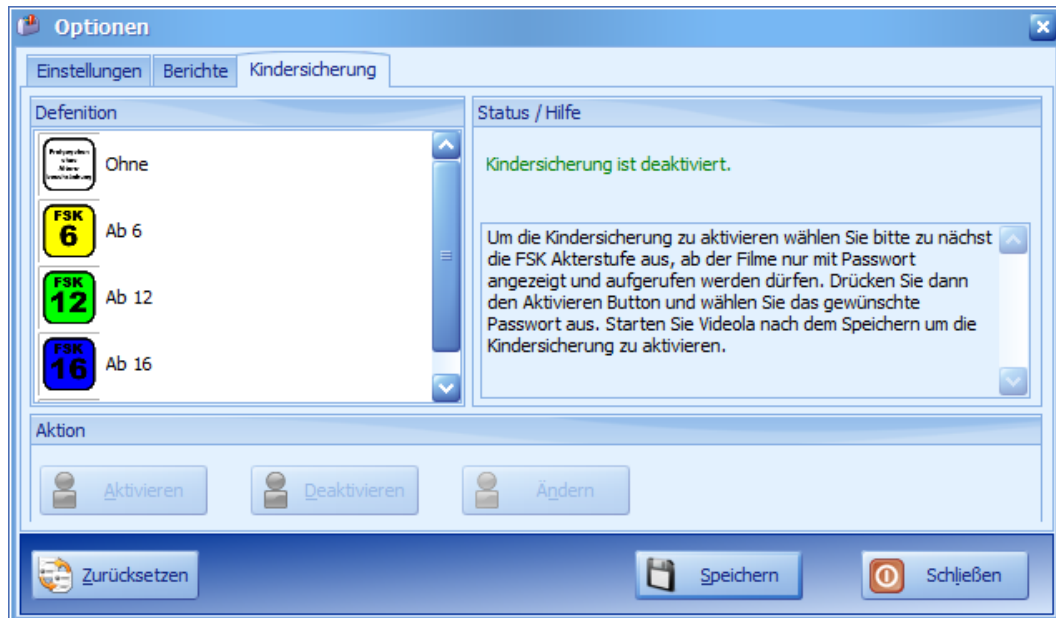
Optionen

Einstellungen | Berichte | Kindersicherung

Defenition

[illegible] Ohne

FSK 6 Ab 6

FSK 12 Ab 12

FSK 16 Ab 16

Status / Hilfe

Kindersicherung ist deaktiviert.

Um die Kindersicherung zu aktivieren wählen Sie bitte zu nächst die FSK Akterstufe aus, ab der Filme nur mit Passwort angezeigt und aufgerufen werden dürfen. Drücken Sie dann den Aktivieren Button und wählen Sie das gewünschte Passwort aus. Starten Sie Videola nach dem Speichern um die Kindersicherung zu aktivieren.

Aktion

Aktivieren | Deaktivieren | Ändern

Zurücksetzen | Speichern | Schließen